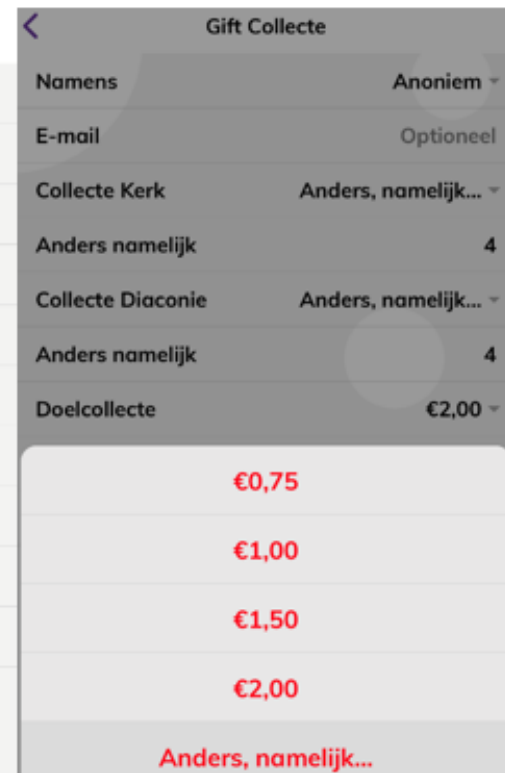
Gift Collecte

Namens Anoniem

E-mail Optioneel

Collecte Kerk Anders, namelijk...

Anders namelijk 4

Collecte Diaconie Anders, namelijk...

Anders namelijk 4

Doelcollecte €2,00

€0,75

€1,00

€1,50

€2,00

Anders, namelijk...